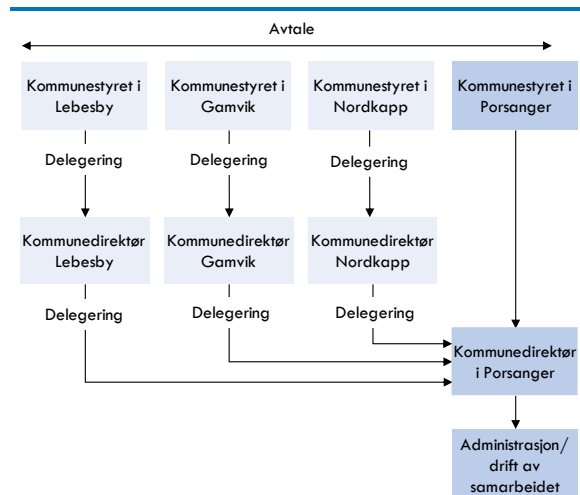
Avtale

Kommunestyret i Lebesby

Kommunestyret i Gamvik

Kommunestyret i Nordkapp

Kommunestyret i Porsanger

Delegering

Delegering

Delegering

Kommunedirektør Lebesby

Kommunedirektør Gamvik

Kommunedirektør Nordkapp

Delegering

Delegering

Delegering

Kommunedirektør i Porsanger

Administrasjon/ drift av samarbeidet